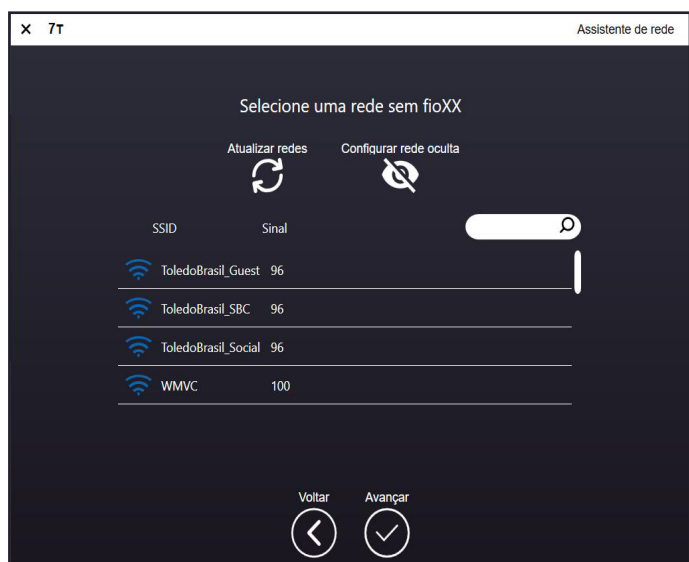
× 7T

Assistente de rede

Selecione uma rede sem fioXX

Atualizar redes

Configurar rede oculta

| SSID | Sinal |
|---|---|
| ToledoBrasil_Guest | 96 |
| ToledoBrasil_SBC | 96 |
| ToledoBrasil_Social | 96 |
| WMVC | 100 |

Voltar

Avançar